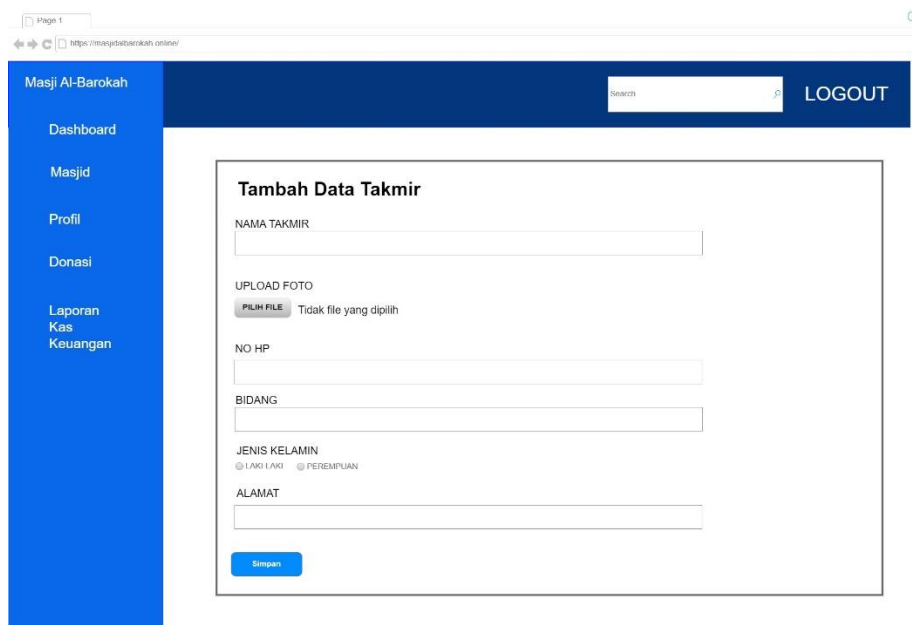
Page 1

https://masjidalbarokah.online/

Masji Al-Barokah

Search

LOGOUT

Dashboard

Masjid

Profil

Donasi

Laporan Kas Keuangan

Tambah Data Takmir

NAMA TAKMIR

UPLOAD FOTO

PILIH FILE Tidak file yang dipilih

NO HP

BIDANG

JENIS KELAMIN

LAKI LAKI PEREMPUAN

ALAMAT

Simpan